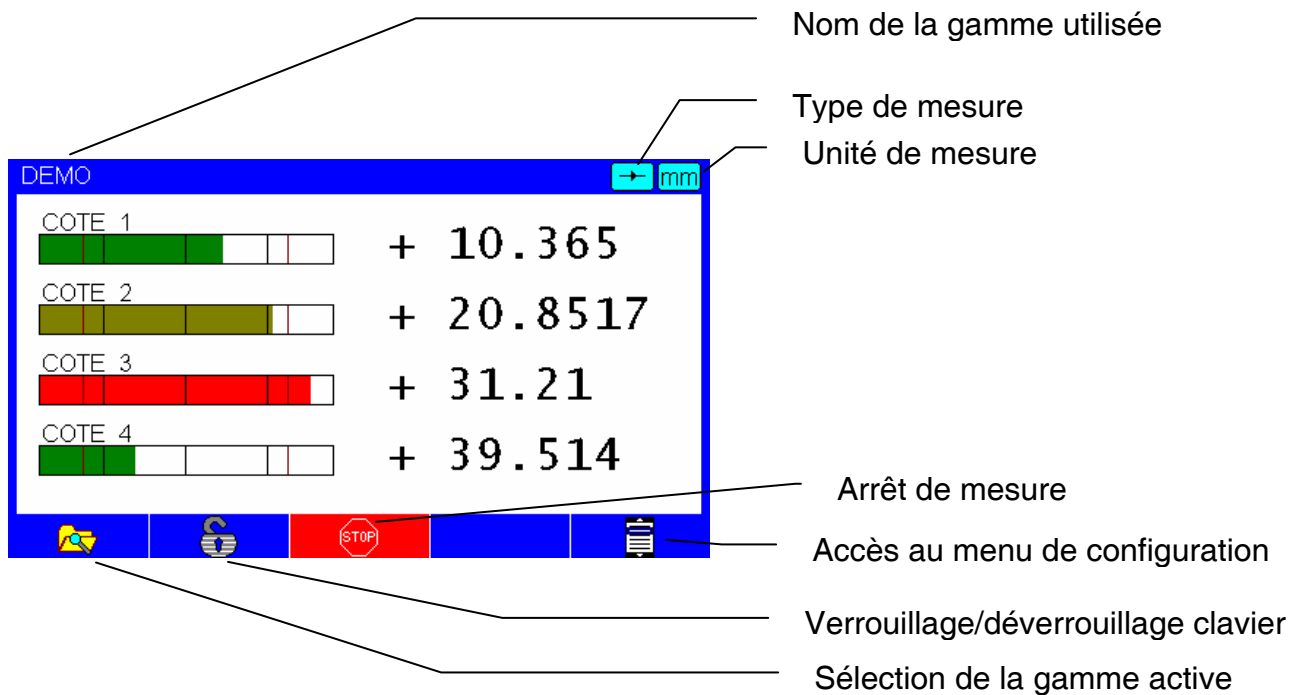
Nom de la gamme utilisée

Type de mesure

Unité de mesure

DEMO

mm

COTE 1

+ 10.365

COTE 2

+ 20.8517

COTE 3

+ 31.21

COTE 4

+ 39.514

Arrêt de mesure

STOP

Accès au menu de configuration

Verrouillage/déverrouillage clavier

Sélection de la gamme active